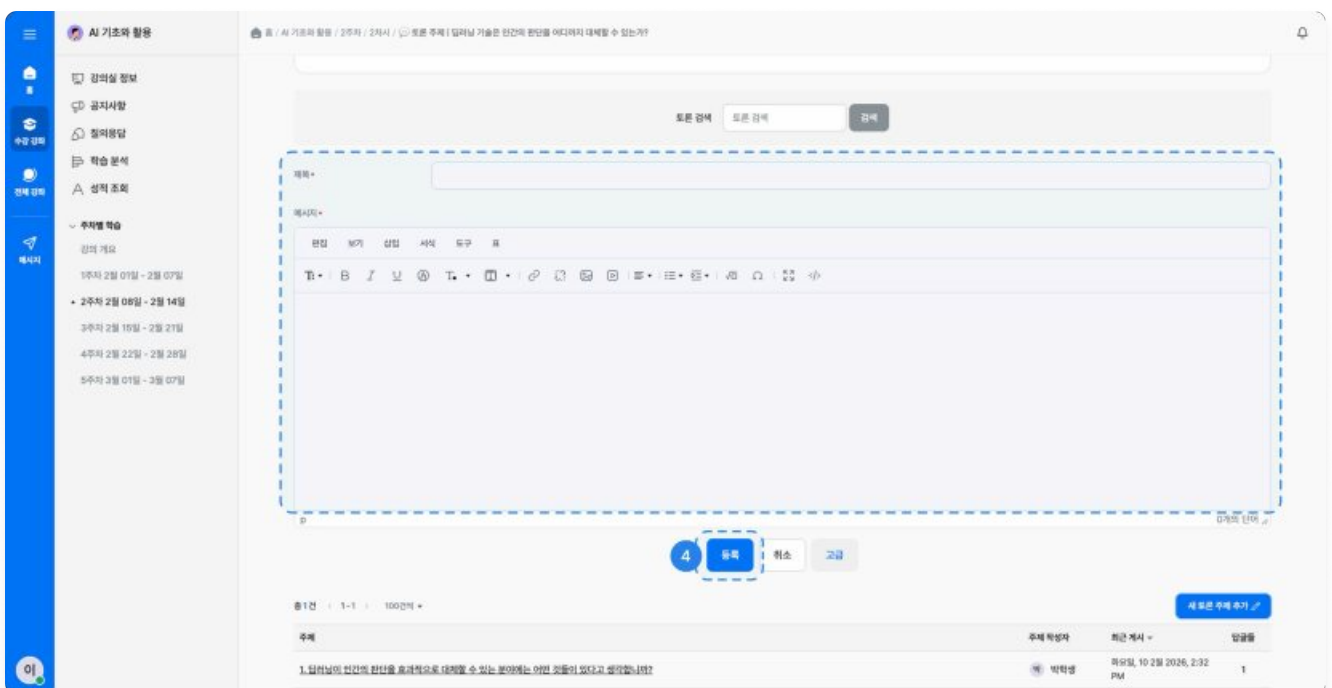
AI 기초와 활용

홈 / AI 기초와 활용 / 2주차 / 2차시 / 토론 주제 | 딥러닝 기술은 인간의 판단을 어디까지 대체할 수 있는가?

홈
수강 강좌
전체 강좌
메시지

강의실 정보
공지사항
질의응답
학습 분석
성적 조회

주차별 학습
강의 개요
1주차 2월 01일 - 2월 07일
2주차 2월 08일 - 2월 14일
3주차 2월 15일 - 2월 21일
4주차 2월 22일 - 2월 28일
5주차 3월 01일 - 3월 07일

토론 검색 토론 검색 검색

제목

메시지

편집 보기 삽입 서식 도구 표

p

0개의 단어

4 등록 취소 고급

총1건 1-1 100건씩

새 토론 주제 추가

| 주제 | 주제 작성자 | 최근 게시 | 답글들 |
|---|---|---|---|
| 1. 딥러닝이 인간의 판단을 효과적으로 대체할 수 있는 분야에는 어떤 것들이 있다고 생각합니까? | 박학생 | 화요일, 10 2월 2026, 2:32 PM | 1 |

이